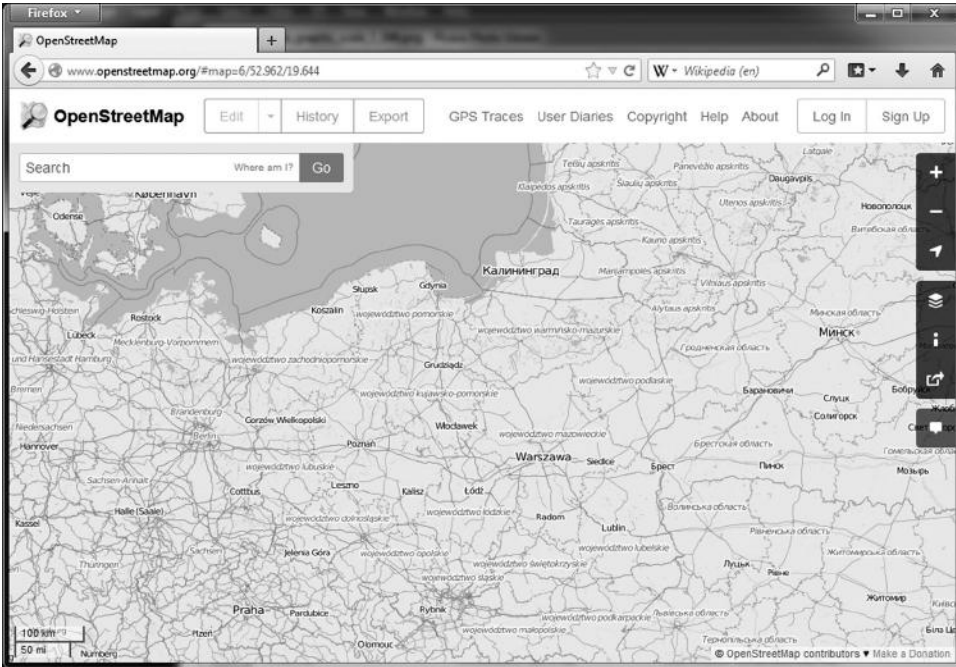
Firefox

OpenStreetMap

www.openstreetmap.org/#map=6/52.962/19.644

W - Wikipedia (en)

OpenStreetMap

Edit | History | Export

GPS Traces User Diaries Copyright Help About

Log In | Sign Up

Search Where am I? Go

Telšių apskritis Panevėžio apskritis Latgale
Klaipėdos apskritis Šiaulių apskritis Daugavpils
København Utenos apskritis Новополоцк
Odense Витебская обл
Tauragės apskritis
Kauno apskritis
Калининград Marijampolės apskritis
Vilniaus apskritis
Słupsk Gdynia
Schleswig-Holstein Rostock Koszalin województwo pomorskie Alytaus apskritis Минская область
Lübeck Mecklenburg-Vorpommern województwo warmińsko-mazurskie Минск
und Hansestadt Hamburg województwo zachodniopomorskie Гродненская область
Grudziądz
Bremen województwo podlaskie
Brandenburg województwo kujawsko-pomorskie Барановичи Слуцк Бобруйск
Niedersachsen Gorzów Wielkopolski Солигорск
Berlin Włocławek województwo mazowieckie
Hannover Poznań Брестская область
Warszawa Siedlce Брест Пинск Мозырь
województwo lubuskie
Sachsen-Anhalt Leszno
Cottbus Kalisz Łódź
Halle (Saale) województwo łódzkie Radom Волынская область
Kassel województwo dolnośląskie Lublin Ровенская область
Sachsen województwo opolskie województwo lubelskie
Jelenia Góra Житомирская область
Thüringen województwo świętokrzyskie Луцк Ровно
województwo śląskie
Praha Pardubice Rybnik Житомир
Plzeň Львовская область
100 km województwo małopolskie województwo podkarpackie
50 mi Nürnberg Olomouc Тернопольская область Біла Ц
© OpenStreetMap contributors ♥ Make a Donation